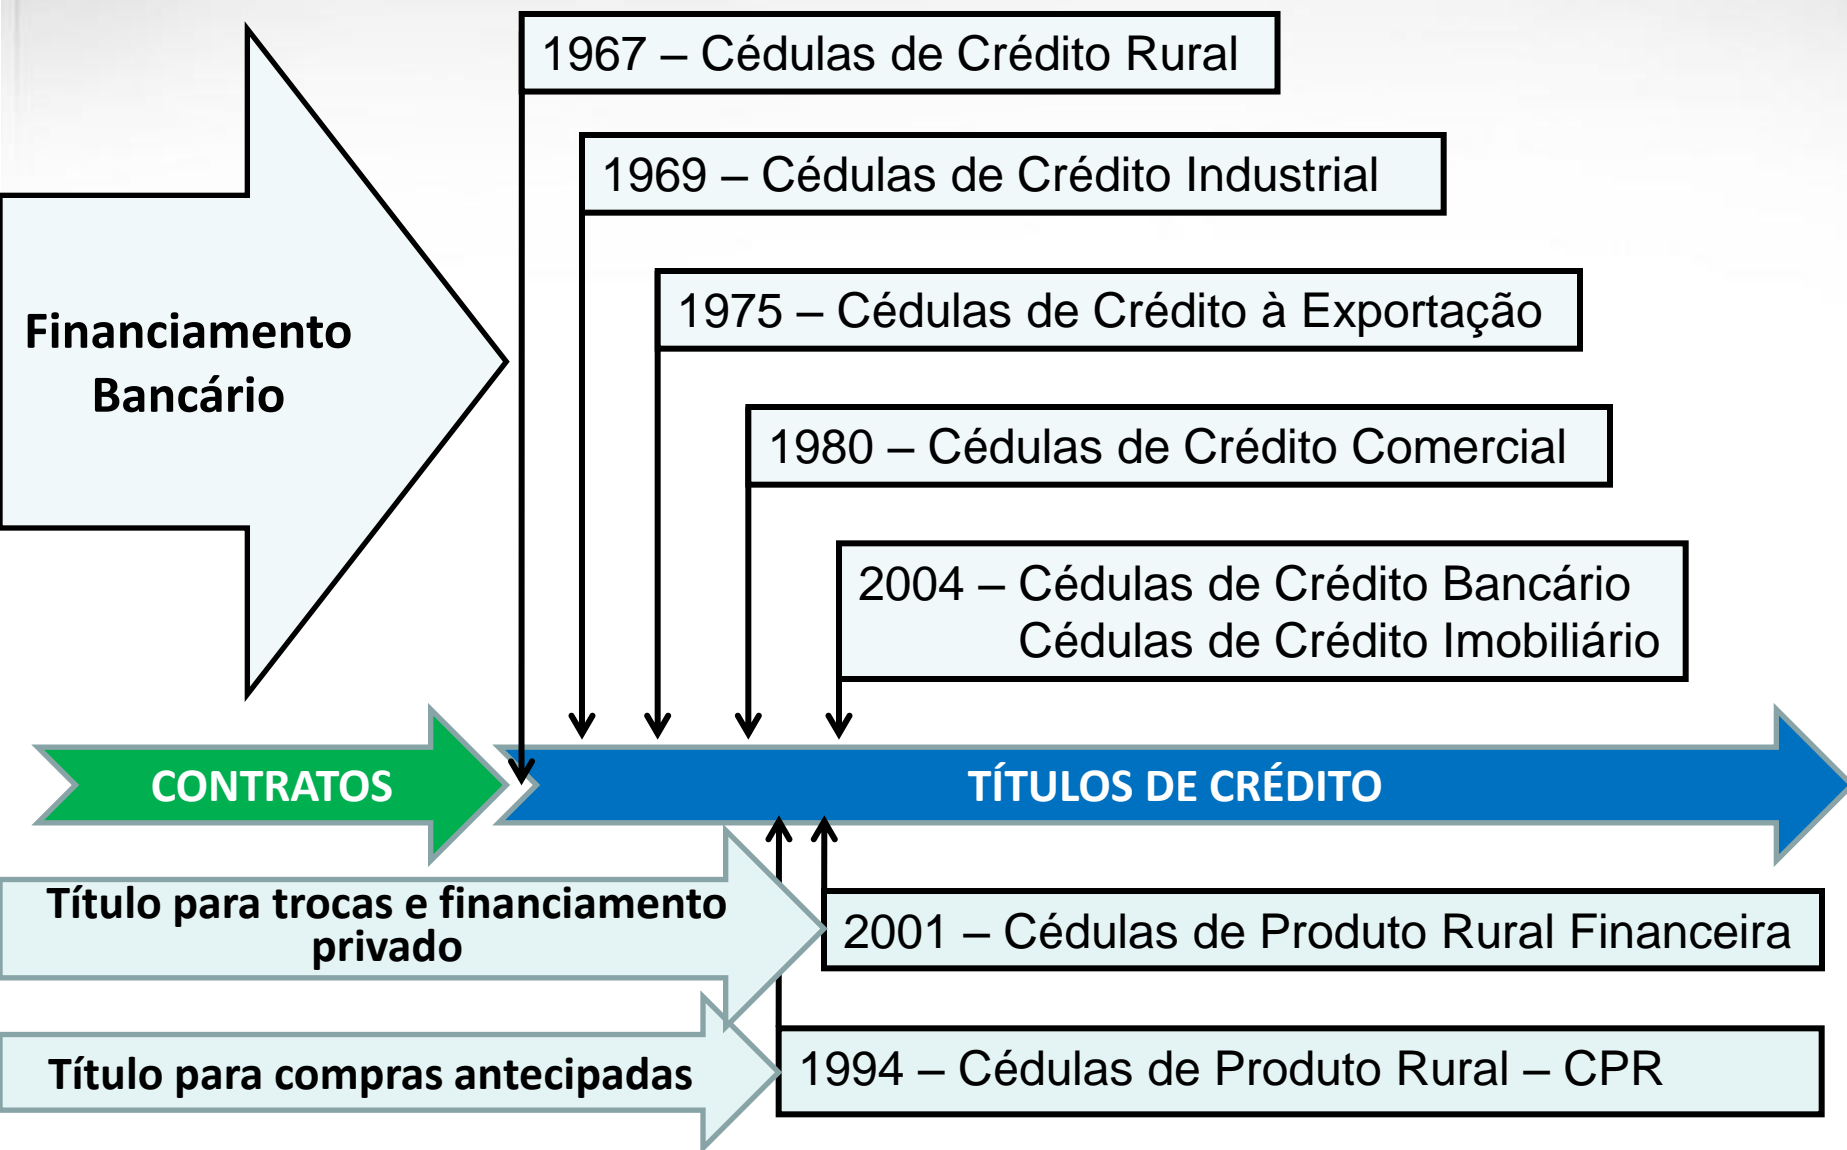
1967 – Cédulas de Crédito Rural

1969 – Cédulas de Crédito Industrial

1975 – Cédulas de Crédito à Exportação

1980 – Cédulas de Crédito Comercial

2004 – Cédulas de Crédito Bancário
Cédulas de Crédito Imobiliário

Financiamento Bancário

CONTRATOS

TÍTULOS DE CRÉDITO

Título para trocas e financiamento privado

2001 – Cédulas de Produto Rural Financeira

Título para compras antecipadas

1994 – Cédulas de Produto Rural – CPR